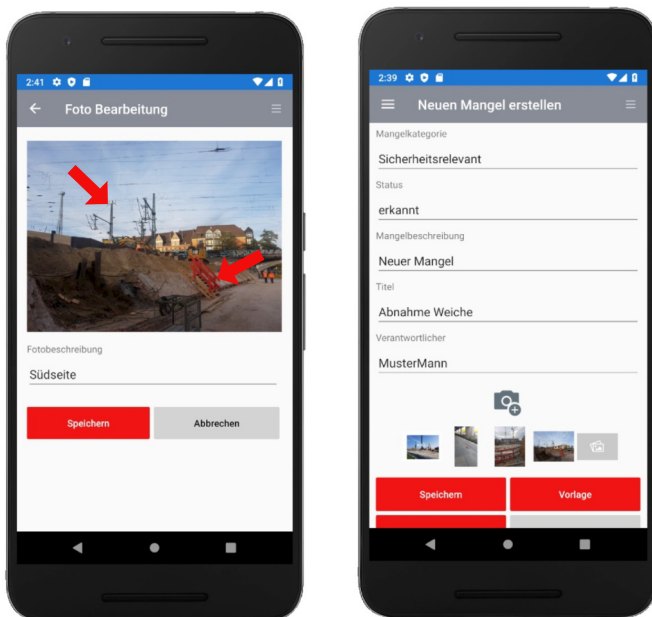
2:41

Foto Bearbeitung

Fotobeschreibung

Südseite

Speichern

Abbrechen

2:39

Neuen Mangel erstellen

Mangelkategorie

Sicherheitsrelevant

Status

erkannt

Mangelbeschreibung

Neuer Mangel

Titel

Abnahme Weiche

Verantwortlicher

MusterMann

Speichern

Vorlage